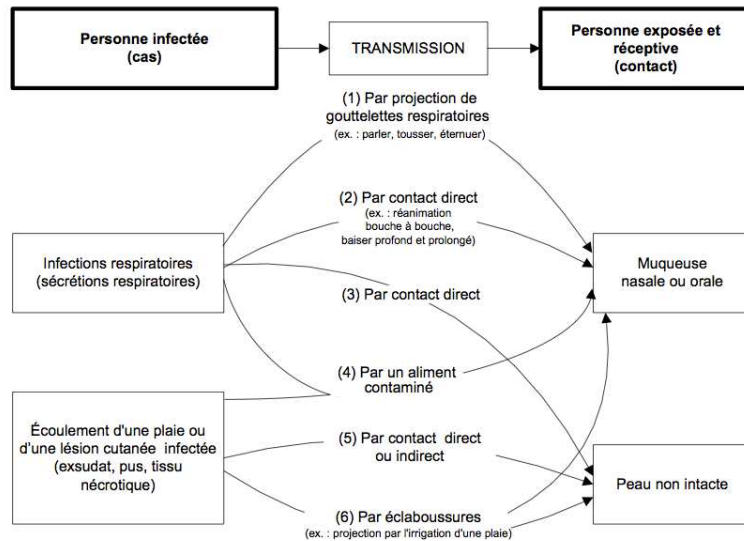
Personne infectée (cas)

TRANSMISSION

Personne exposée et réceptive (contact)

(1) Par projection de gouttelettes respiratoires
(ex. : parler, tousser, éternuer)

(2) Par contact direct
(ex. : réanimation bouche à bouche, baiser profond et prolongé)

Infections respiratoires (sécrétions respiratoires)

(3) Par contact direct

Muqueuse nasale ou orale

(4) Par un aliment contaminé

Écoulement d'une plaie ou d'une lésion cutanée infectée (exsudat, pus, tissu nécrotique)

(5) Par contact direct ou indirect

Peau non intacte

(6) Par éclaboussures
(ex. : projection par l'irrigation d'une plaie)